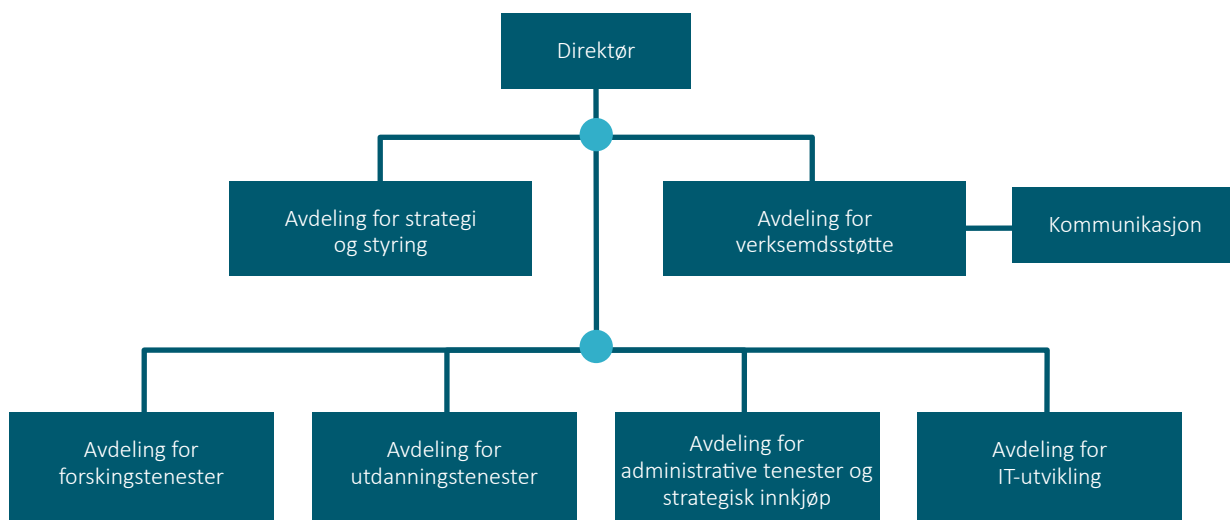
Direktør

Avdeling for strategi og styring

Avdeling for verksemdsstøtte

Kommunikasjon

Avdeling for forskingstenester

Avdeling for utdanningstenester

Avdeling for administrative tenester og strategisk innkjøp

Avdeling for IT-utvikling